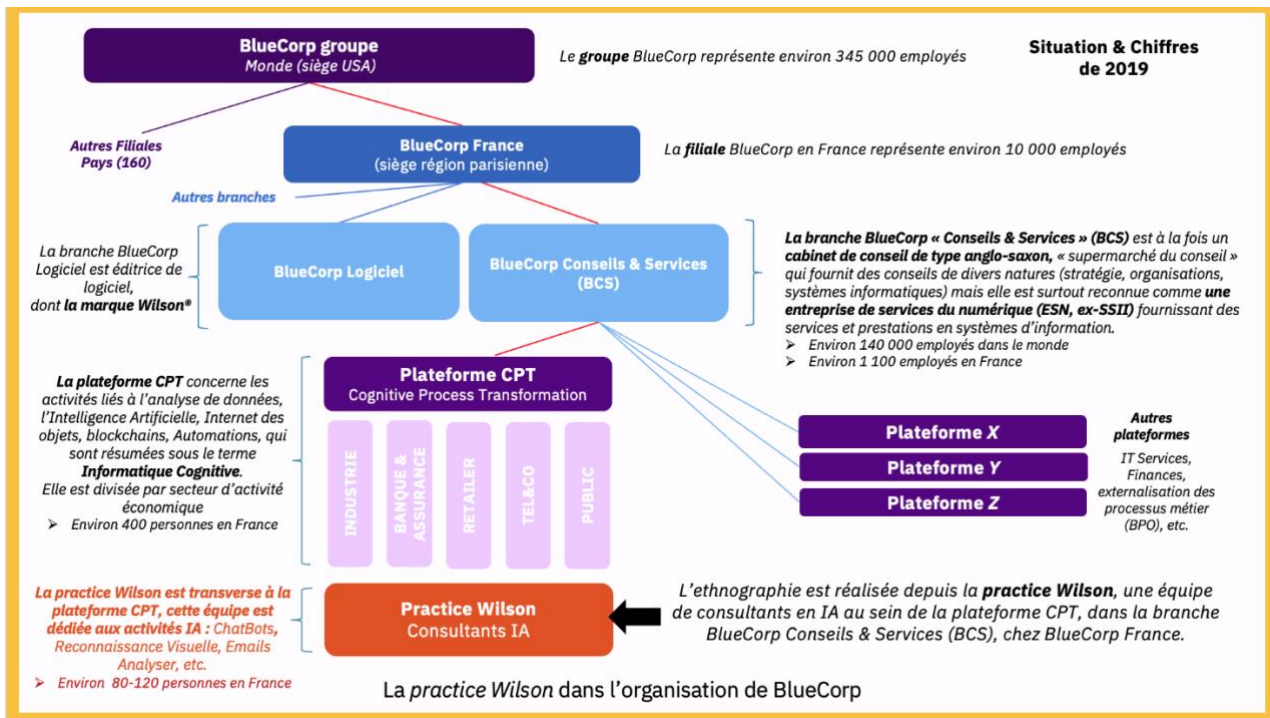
BlueCorp groupe
Monde (siège USA)

Le groupe BlueCorp représente environ 345 000 employés

Situation & Chiffres de 2019

Autres Filiales Pays (160)

BlueCorp France
(siège région parisienne)

La filiale BlueCorp en France représente environ 10 000 employés

Autres branches

La branche BlueCorp Logiciel est éditrice de logiciel, dont la marque Wilson®

BlueCorp Logiciel

BlueCorp Conseils & Services (BCS)

La branche BlueCorp « Conseils & Services » (BCS) est à la fois un cabinet de conseil de type anglo-saxon, « supermarché du conseil » qui fournit des conseils de divers natures (stratégie, organisations, systèmes informatiques) mais elle est surtout reconnue comme une entreprise de services du numérique (ESN, ex-SSII) fournissant des services et prestations en systèmes d'information.
➢ Environ 140 000 employés dans le monde
➢ Environ 1 100 employés en France

La plateforme CPT concerne les activités liés à l'analyse de données, l'Intelligence Artificielle, Internet des objets, blockchains, Automations, qui sont résumées sous le terme Informatique Cognitive.
Elle est divisée par secteur d'activité économique
➢ Environ 400 personnes en France

Plateforme CPT
Cognitive Process Transformation

INDUSTRIE
BANQUE & ASSURANCE
RETAILER
TEL&CO
PUBLIC

Plateforme X
Plateforme Y
Plateforme Z

Autres plateformes
IT Services, Finances, externalisation des processus métier (BPO), etc.

La practice Wilson est transverse à la plateforme CPT, cette équipe est dédiée aux activités IA : ChatBots, Reconnaissance Visuelle, Emails Analyser, etc.
➢ Environ 80-120 personnes en France

Practice Wilson
Consultants IA

L'ethnographie est réalisée depuis la practice Wilson, une équipe de consultants en IA au sein de la plateforme CPT, dans la branche BlueCorp Conseils & Services (BCS), chez BlueCorp France.

La practice Wilson dans l'organisation de BlueCorp